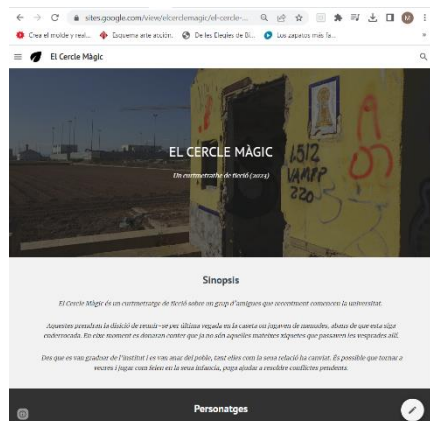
sites.google.com/view/elcerclemagic/el-cercle-...

Crea el molde y real... Esquema arte acción... De les Elegies de Bi... Los zapatos más fa...

El Cercle Màgic

EL CERCLE MÀGIC

Un curtmetratge de ficció (2023)

15/2 VAMP 220

Sinopsis

El Cercle Màgic és un curtmetratge de ficció sobre un grup d'amigues que recentment comencen la universitat.

Aquestes prenen la decisió de reunir-se per última vegada en la caseta on jugaven de menudes, abans de que esta sigue enderrocada. En eixe moment es donaran conter que ja no són aquelles mateixes xiquetes que passaven les vesprades allí.

Des que es van graduar de l'institut i es van anar del poble, tot elles com la seua relació ha canviat. És possible que tornar a sentir i jugar com feien en la seua infància, puga ajudar a resoldre conflictes pendents.

Personatges